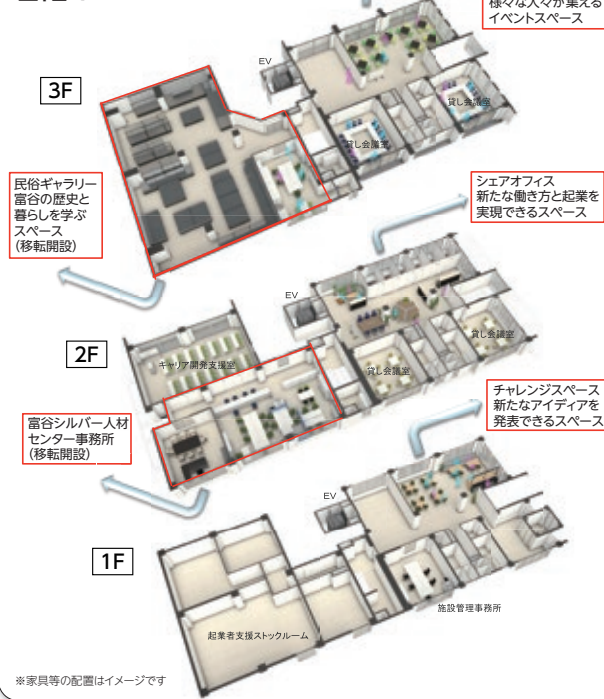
様々な人々が集える
イベントスペース

3F

EV

貸し会議室

貸し会議室

民俗ギャラリー
富谷の歴史と
暮らしを学ぶ
スペース
（移転開設）

シェアオフィス
新たな働き方と起業を
実現できるスペース

EV

2F

キャリア開発支援室

貸し会議室

貸し会議室

チャレンジスペース
新たなアイディアを
発表できるスペース

富谷シルバー人材
センター事務所
（移転開設）

EV

1F

施設管理事務所

起業者支援ストックルーム

※家具等の配置はイメージです